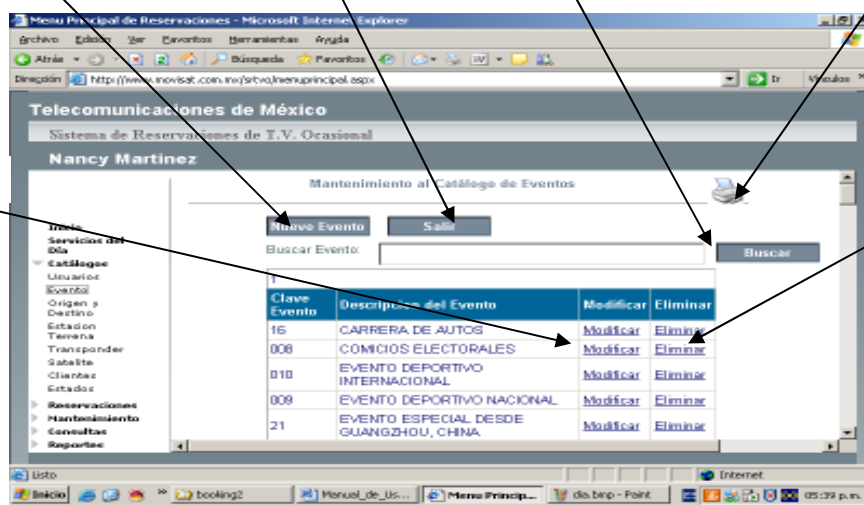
Menu Principal de Reservaciones - Microsoft Internet Explorer

Archivo Edición Ver Favoritos Herramientas Ayuda

Atrás Búsqueda Favoritos

Dirección http://www.movisat.com.mx/srtvo/menuprincipal.aspx Ir Vínculos

Telecomunicaciones de México

Sistema de Reservaciones de T.V. Ocasional

Nancy Martinez

Inicio
Servicios del Día
Catálogos
Usuarios
Evento
Origen y Destino
Estacion Terrena
Transponder
Satelite
Clientes
Estados
Reservaciones
Mantenimiento
Consultas
Reportes

Mantenimiento al Catálogo de Eventos

Nuevo Evento Salir

Buscar Evento: Buscar

1

| Clave Evento | Descripcion del Evento | Modificar | Eliminar |
|---|---|---|---|
| 16 | CARRERA DE AUTOS | Modificar | Eliminar |
| 008 | COMICIOS ELECTORALES | Modificar | Eliminar |
| 010 | EVENTO DEPORTIVO INTERNACIONAL | Modificar | Eliminar |
| 009 | EVENTO DEPORTIVO NACIONAL | Modificar | Eliminar |
| 21 | EVENTO ESPECIAL DESDE GUANGZHOU, CHINA | Modificar | Eliminar |

Listo Internet

Inicio booking2 Manual_de_Us... Menu Princip... dia.bmp - Paint 05:39 p.m.